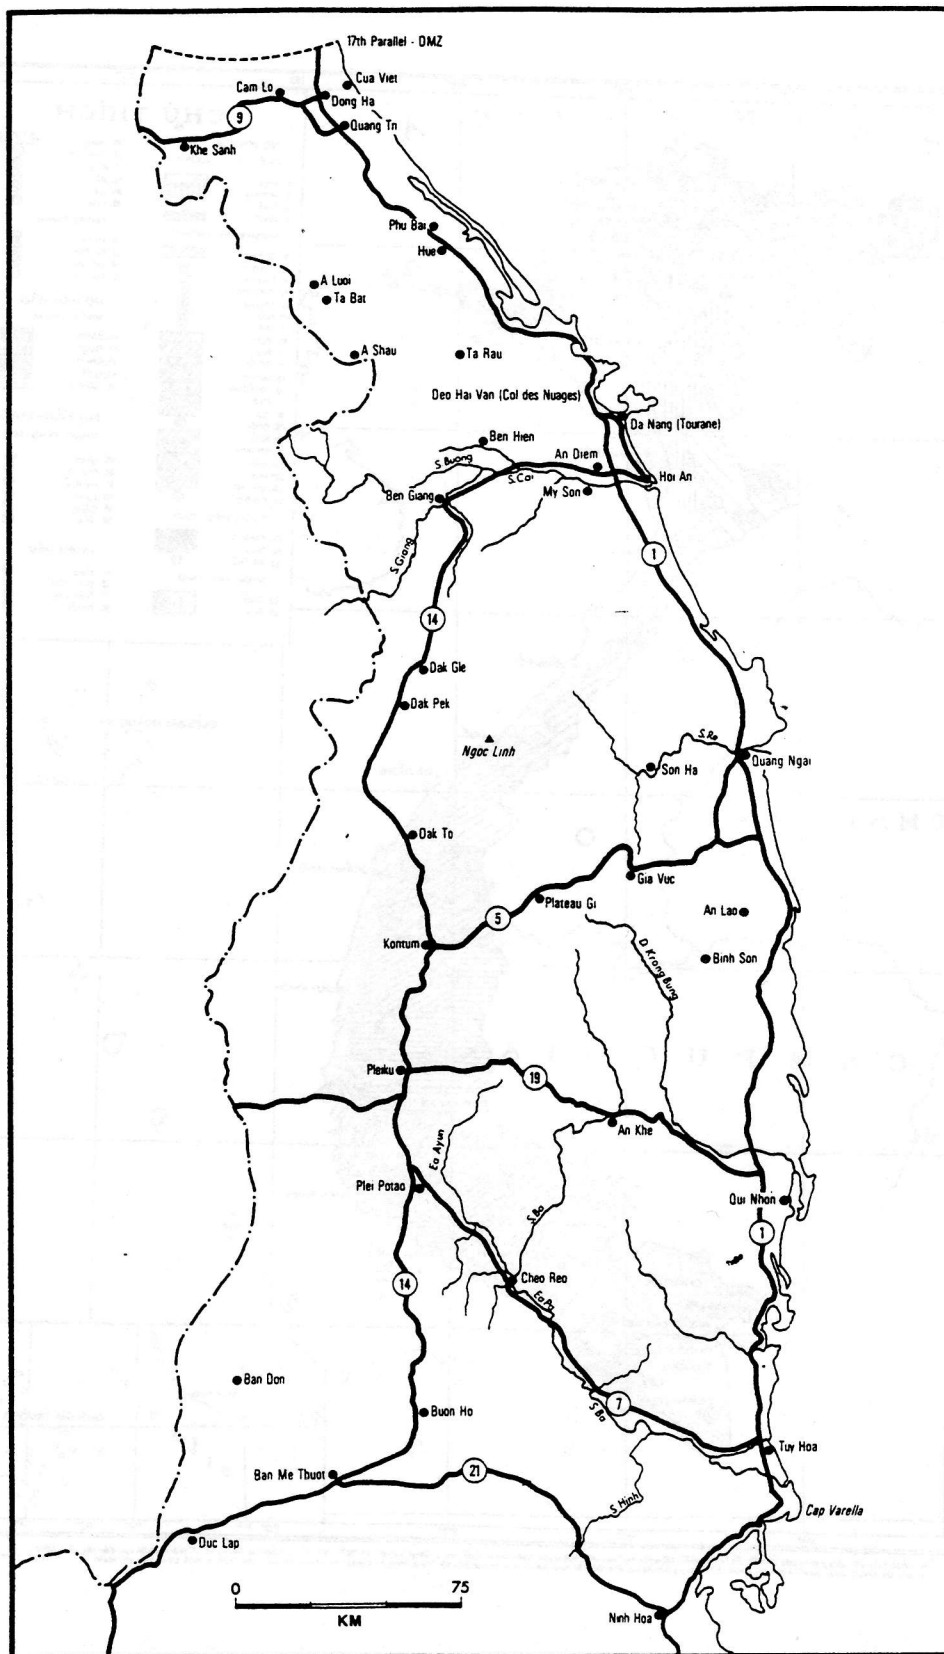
17th Parallel - DMZ
Cua Viet
Cam Lo
Dong Ha
9
Quang Tri
Khe Sanh
Phu Bai
Hue
A Luoi
Ta Bat
A Shau
Ta Rau
Deo Hai Van (Col des Nuages)
Da Nang (Tourane)
Ben Hien
S. Buong
An Diem
S. Con
Hoi An
Ben Giang
My Son
S. Giang
1
14
Dak Gle
Dak Pek
Ngoc Linh
S. Re
Son Ha
Quang Ngai
Dak To
Gia Vuc
An Lao
5
Plateau Gi
Kontum
D. Krong Bung
Binh Son
Pleiku
19
An Khe
Ea Ayun
Plei Potao
Qui Nhon
S. Ba
1
14
Cheo Reo
Ea Pa
Ban Don
Buon Ho
7
S. Ba
Tuy Hoa
Ban Me Thuot
21
S. Hinh
Cap Varella
Duc Lap
0
75
KM
Ninh Hoa